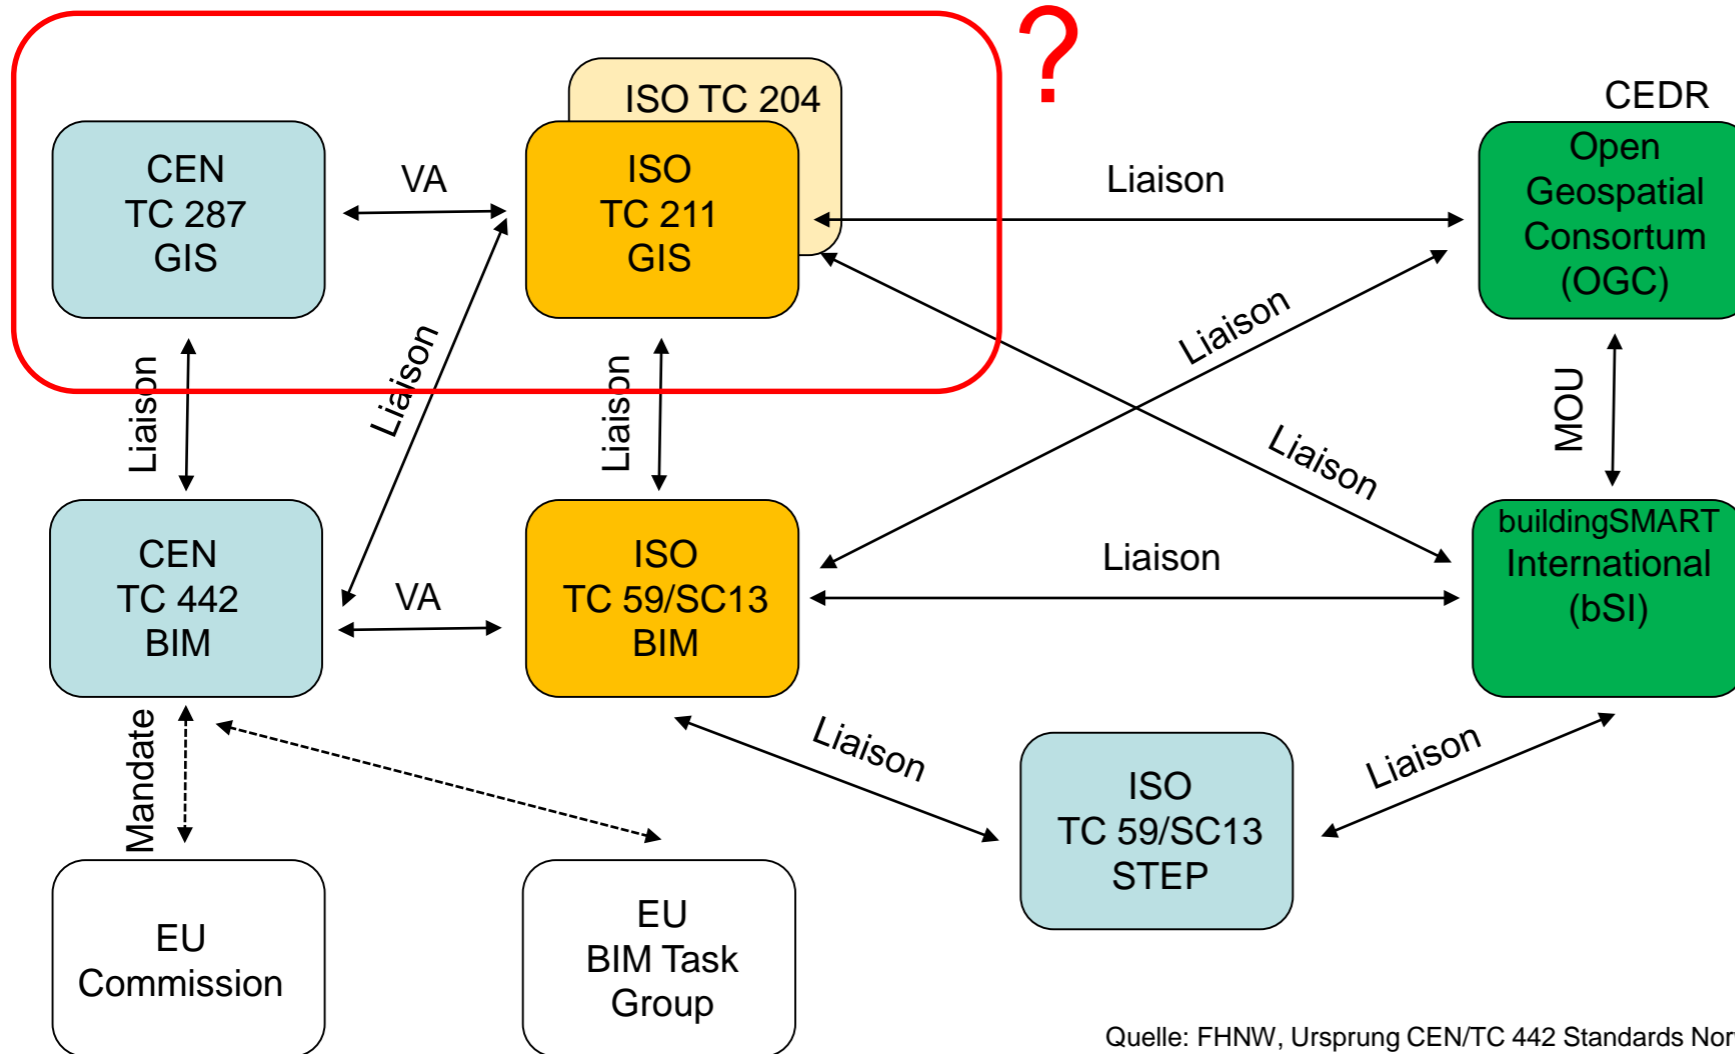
?

ISO TC 204

CEDR

CEN
TC 287
GIS

VA

ISO
TC 211
GIS

Liaison

Open
Geospatial
Consortum
(OGC)

Liaison

Liaison

Liaison

Liaison

Liaison

MOU

CEN
TC 442
BIM

VA

ISO
TC 59/SC13
BIM

Liaison

buildingSMART
International
(bSI)

Mandate

Liaison

Liaison

ISO
TC 59/SC13
STEP

EU
Commission

EU
BIM Task
Group

Quelle: FHNW, Ursprung CEN/TC 442 Standards Nor